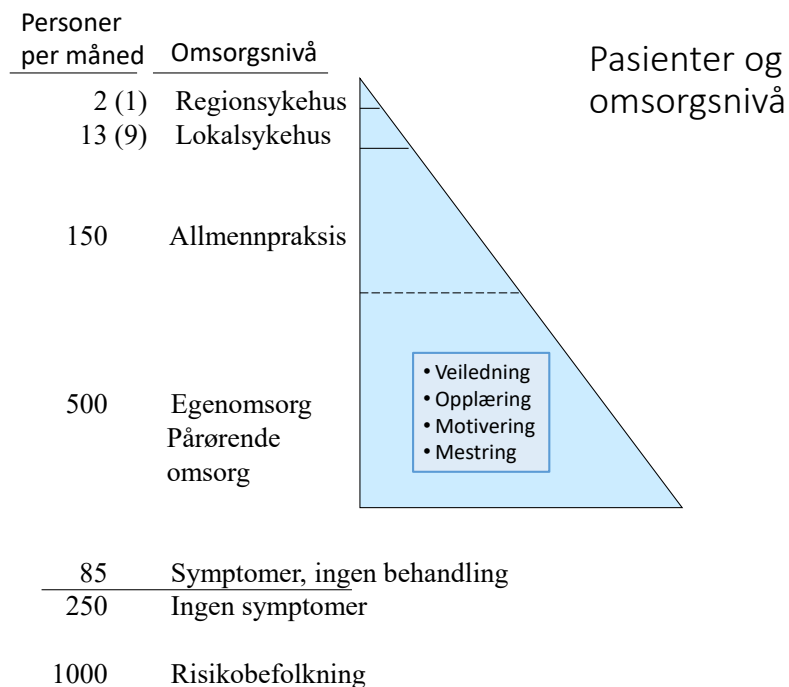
Personer per måned

Omsorgsnivå

Pasienter og omsorgsnivå

2 (1) Regionsykehus
13 (9) Lokalsykehus

150 Allmennpraksis

500 Egenomsorg
Pårørende omsorg

• Veiledning
• Opplæring
• Motivering
• Mestring

85 Symptomer, ingen behandling
250 Ingen symptomer

1000 Risikobefolkning